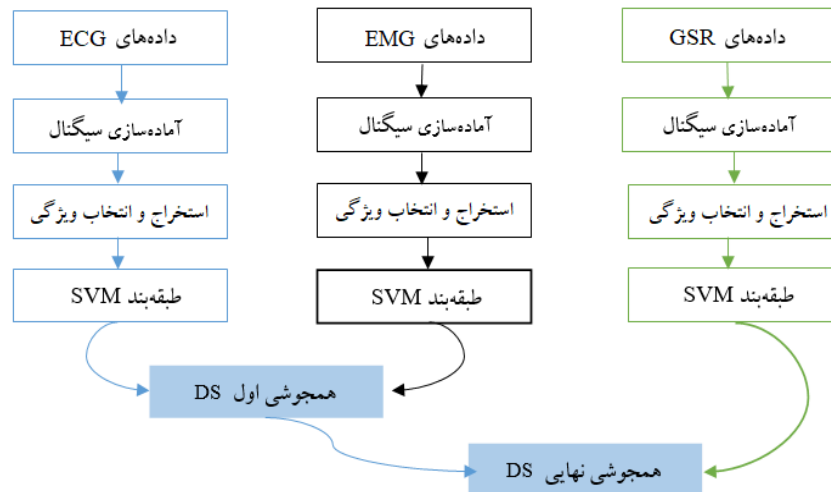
داده‌های ECG

آماده‌سازی سیگنال

استخراج و انتخاب ویژگی

طبقه‌بند SVM

داده‌های EMG

آماده‌سازی سیگنال

استخراج و انتخاب ویژگی

طبقه‌بند SVM

داده‌های GSR

آماده‌سازی سیگنال

استخراج و انتخاب ویژگی

طبقه‌بند SVM

همجوشی اول DS

همجوشی نهایی DS